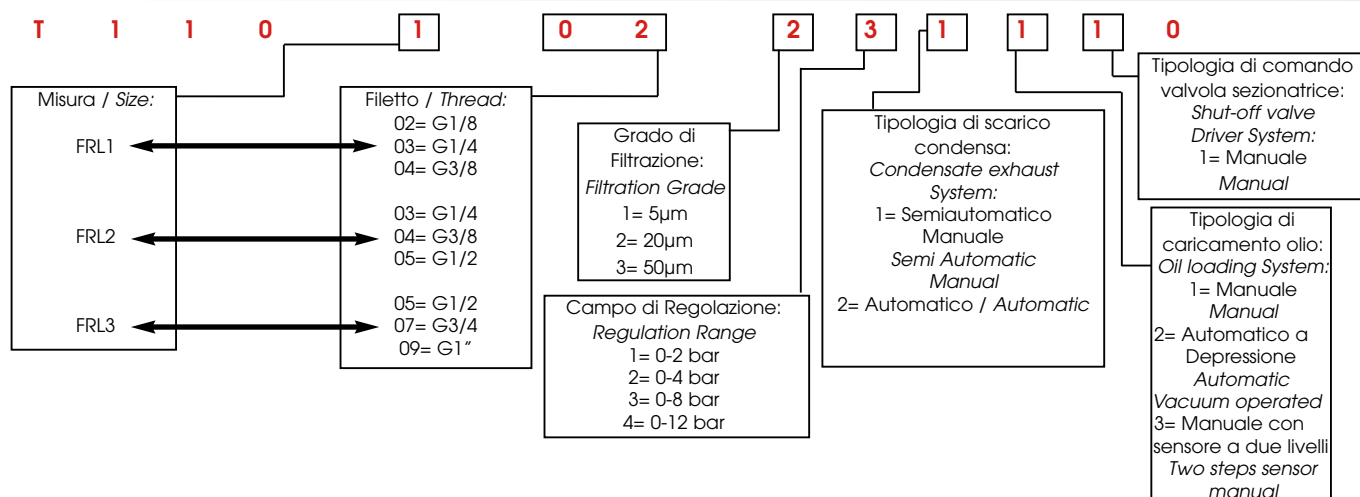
T 1 1 0 1 0 2 2 3 1 1 1 0

Misura / *Size:*

FRL1

FRL2

FRL3

Filetto / *Thread:*
02= G1/8
03= G1/4
04= G3/8

03= G1/4
04= G3/8
05= G1/2

05= G1/2
07= G3/4
09= G1"

Grado di Filtrazione:
*Filtration Grade*
1= 5µm
2= 20µm
3= 50µm

Campo di Regolazione:
*Regulation Range*
1= 0-2 bar
2= 0-4 bar
3= 0-8 bar
4= 0-12 bar

Tipologia di scarico condensa:
*Condensate exhaust System:*
1= Semiautomatico Manuale
*Semi Automatic Manual*
2= Automatico / *Automatic*

Tipologia di comando valvola sezionatrice:
*Shut-off valve Driver System:*
1= Manuale
*Manual*

Tipologia di caricamento olio:
*Oil loading System:*
1= Manuale
*Manual*
2= Automatico a Depressione
*Automatic Vacuum operated*
3= Manuale con sensore a due livelli
*Two steps sensor manual*